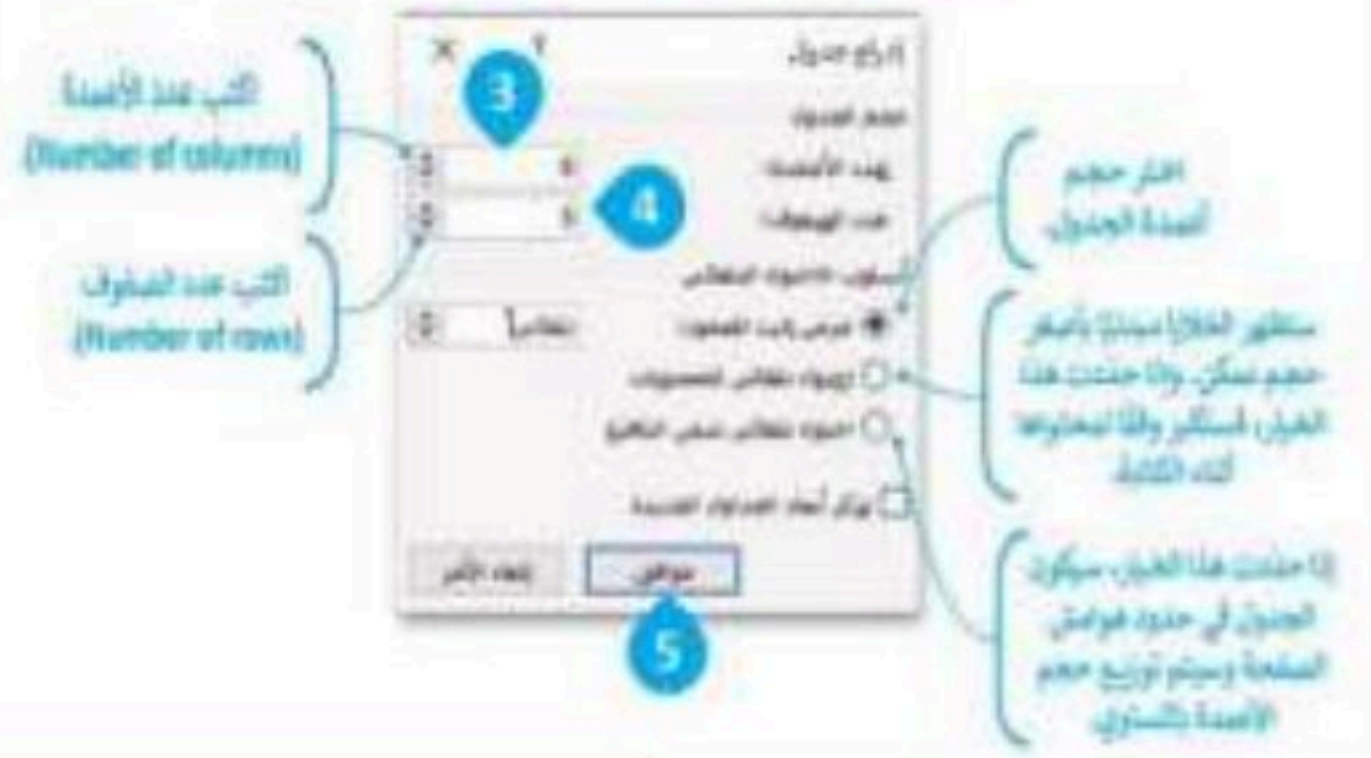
اكتب عدد الأعمدة
(Number of columns)

اكتب عدد الصفوف
(Number of rows)

3

4

5

إدراج جدول
حجم الجدول
عدد الأعمدة: 5
عدد الصفوف: 5
أسلوب الاحتواء التلقائي
عرض ثابت للعمود: تلقائي
احتواء تلقائي للمحتويات
احتواء تلقائي ضمن النافذة
تذكر أبعاد الجداول الجديدة
موافق
إلغاء الأمر

اختر حجم أعمدة الجدول.

ستظهر الخلايا مبدئيًا بأصغر حجم ممكن، وإذا حددت هذا الخيار فستكبر وفقًا لمحتواها أثناء الكتابة.

إذا حددت هذا الخيار، سيكون الجدول في حدود هوامش الصفحة وسيتم توزيع حجم الأعمدة بالتساوي.